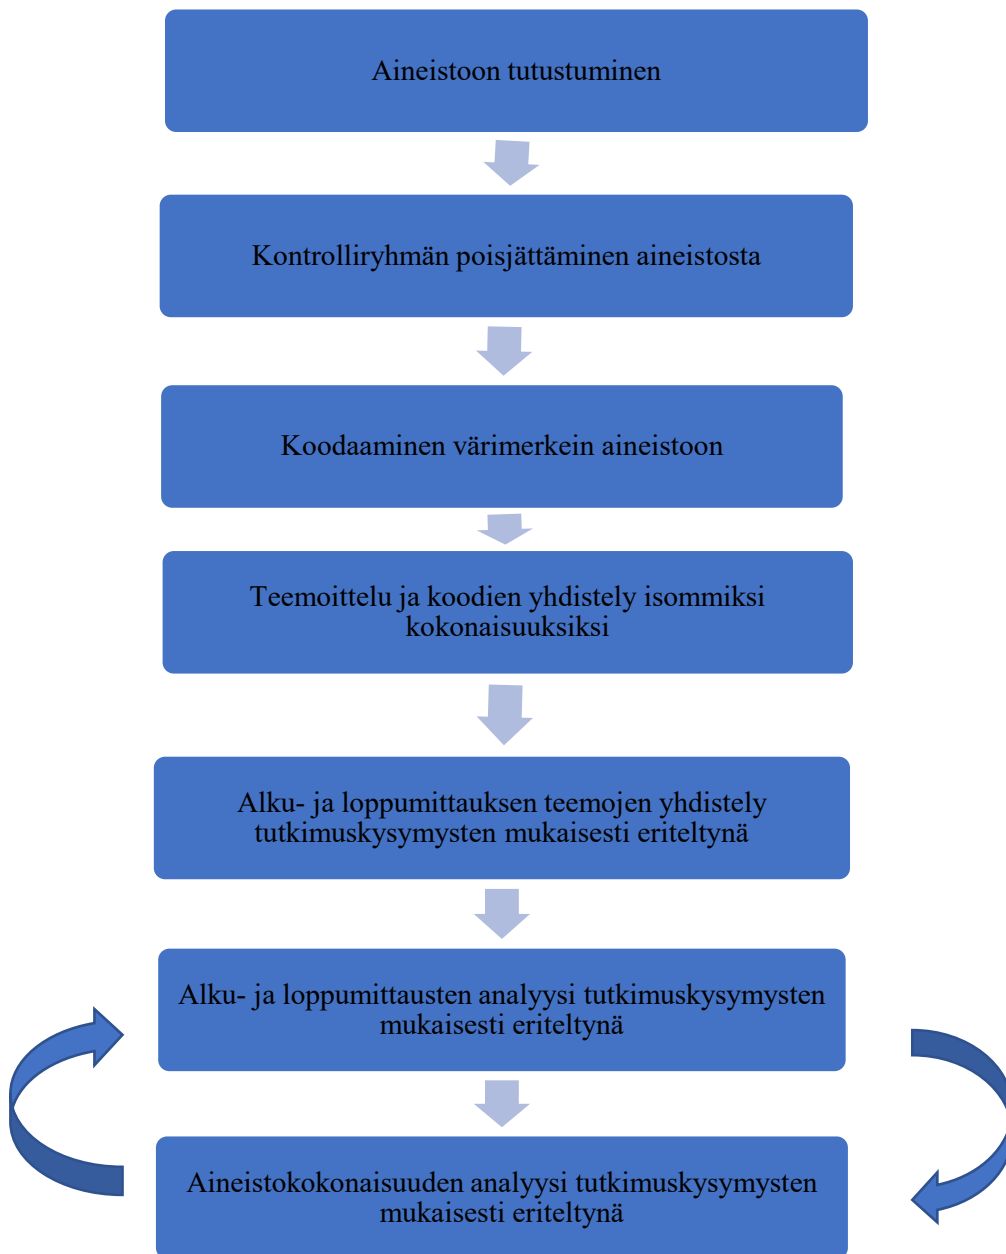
Aineistoon tutustuminen

Kontrolliryhmän poisjättäminen aineistosta

Koodaaminen värimerkein aineistoon

Teemoittelu ja koodien yhdistely isommiksi kokonaisuuksiksi

Alku- ja loppumittauksen teemojen yhdistely tutkimuskysymysten mukaisesti eriteltynä

Alku- ja loppumittausten analyysi tutkimuskysymysten mukaisesti eriteltynä

Aineistokokonaisuuden analyysi tutkimuskysymysten mukaisesti eriteltynä